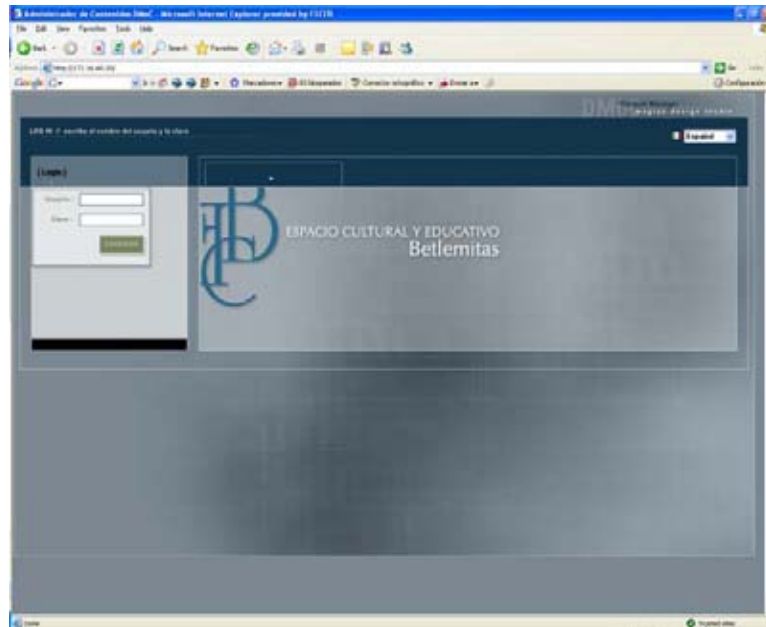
Administrador de Contenidos DMC - Microsoft Internet Explorer provided by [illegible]

File Edit View Favorites Tools Help

Back Search Favorites

Address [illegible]

Go Links

Google

Marcadores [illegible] Corrector ortográfico Enviar a

Configuración

DMC

LOG IN > escriba el nombre del usuario y la clave

Español

[ Login ]

Usuario :

Clave :

Continuar

ESPACIO CULTURAL Y EDUCATIVO
Betlemitas

Done

Trusted sites